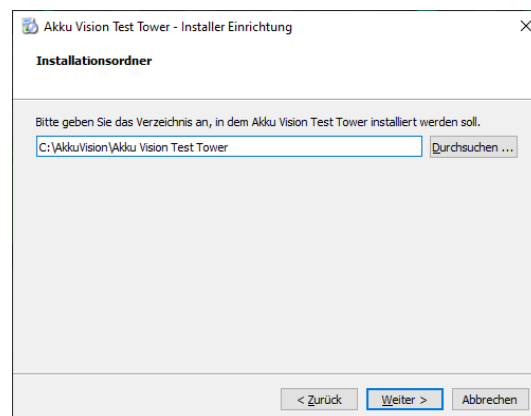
Akku Vision Test Tower - Installer Einrichtung

Installationsordner

Bitte geben Sie das Verzeichnis an, in dem Akku Vision Test Tower installiert werden soll.

C:\AkkuVision\Akku Vision Test Tower

Durchsuchen ...

< Zurück

Weiter >

Abbrechen